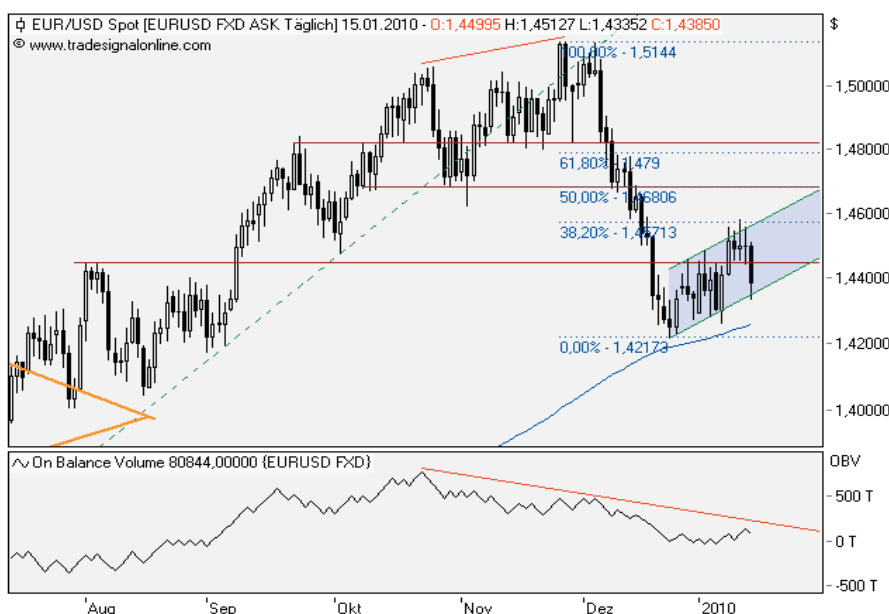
EUR/USD Spot [EURUSD FXD ASK Täglich] 15.01.2010 - O:1,44995 H:1,45127 L:1,43352 C:1,43850
© www.tradesignalonline.com

$

100,00% - 1,5144
61,80% - 1,479
50,00% - 1,46806
38,20% - 1,45713
0,00% - 1,42173

1,50000
1,48000
1,46000
1,44000
1,42000
1,40000

On Balance Volume 80844,00000 (EURUSD FXD)

OBV
500 T
0 T
-500 T

Aug
Sep
Okt
Nov
Dez
2010